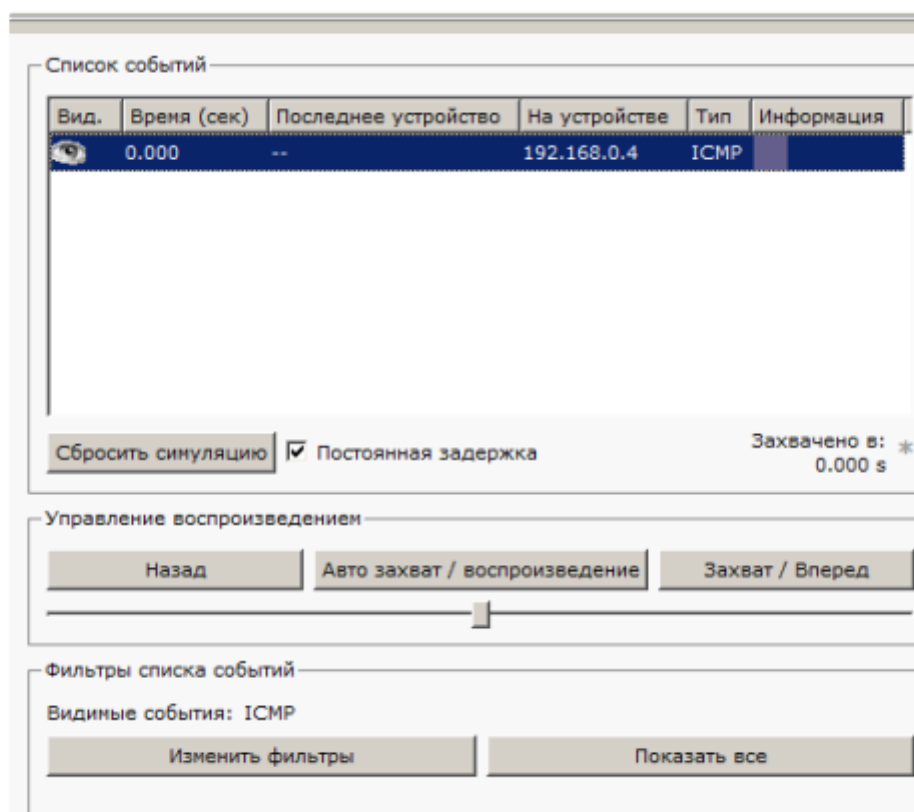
Список событий

| Вид. | Время (сек) | Последнее устройство | На устройстве | Тип | Информация |
|---|---|---|---|---|---|
| | 0.000 | -- | 192.168.0.4 | ICMP | |

Сбросить симуляцию

Постоянная задержка

Захвачено в:
0.000 s

Управление воспроизведением

Назад

Авто захват / воспроизведение

Захват / Вперед

Фильтры списка событий

Видимые события: ICMP

Изменить фильтры

Показать все